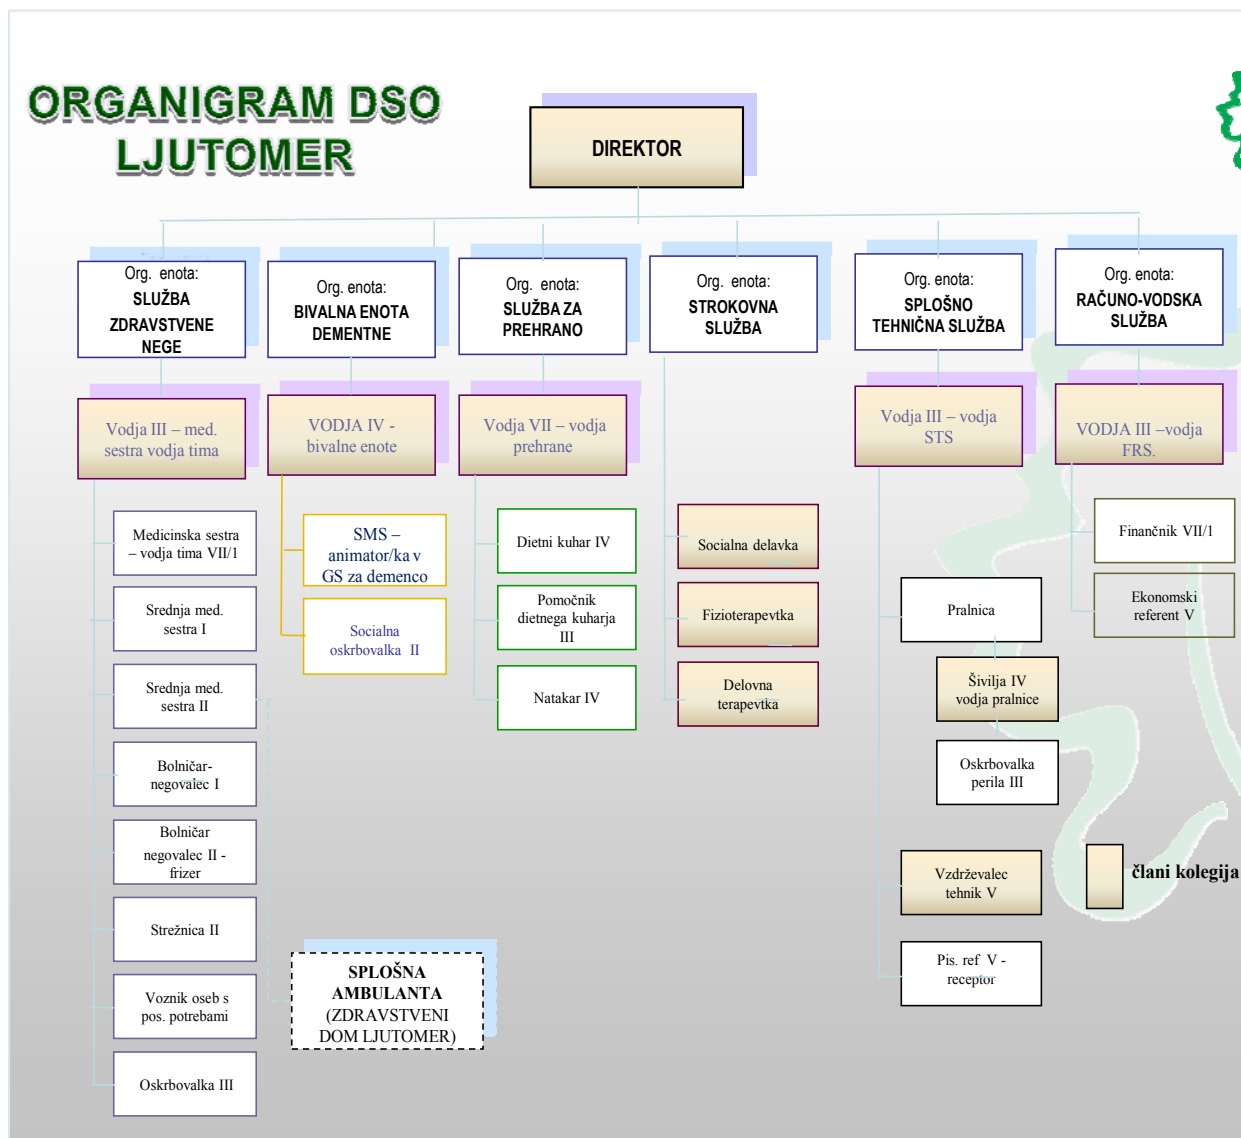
ORGANIGRAM DSO LJUTOMER

DIREKTOR

Org. enota: SLUŽBA ZDRAVSTVENE NEGE

Org. enota: BIVALNA ENOTA DEMENTNE

Org. enota: SLUŽBA ZA PREHRANO

Org. enota: STROKOVNA SLUŽBA

Org. enota: SPLOŠNO TEHNIČNA SLUŽBA

Org. enota: RAČUNO-VODSKA SLUŽBA

Vodja III – med. sestra vodja tima

VODJA IV - bivalne enote

Vodja VII – vodja prehrane

Vodja III – vodja STS

VODJA III –vodja FRS.

Medicinska sestra – vodja tima VII/1

Srednja med. sestra I

Srednja med. sestra II

Bolničar-negovalec I

Bolničar negovalec II - frizer

Strežnica II

Voznik oseb s pos. potrebami

Oskrbovalka III

SMS – animator/ka v GS za demenco

Socialna oskrbovalka II

SPLOŠNA AMBULANTA (ZDRAVSTVENI DOM LJUTOMER)

Dietni kuhar IV

Pomočnik dietnega kuharja III

Natakar IV

Socialna delavka

Fizioterapevtka

Delovna terapevtka

Pralnica

Šivilja IV vodja pralnice

Oskrbovalka perila III

Vzdrževalec tehnik V

Pis. ref V - receptor

Finančnik VII/1

Ekonomski referent V

člani kolegija